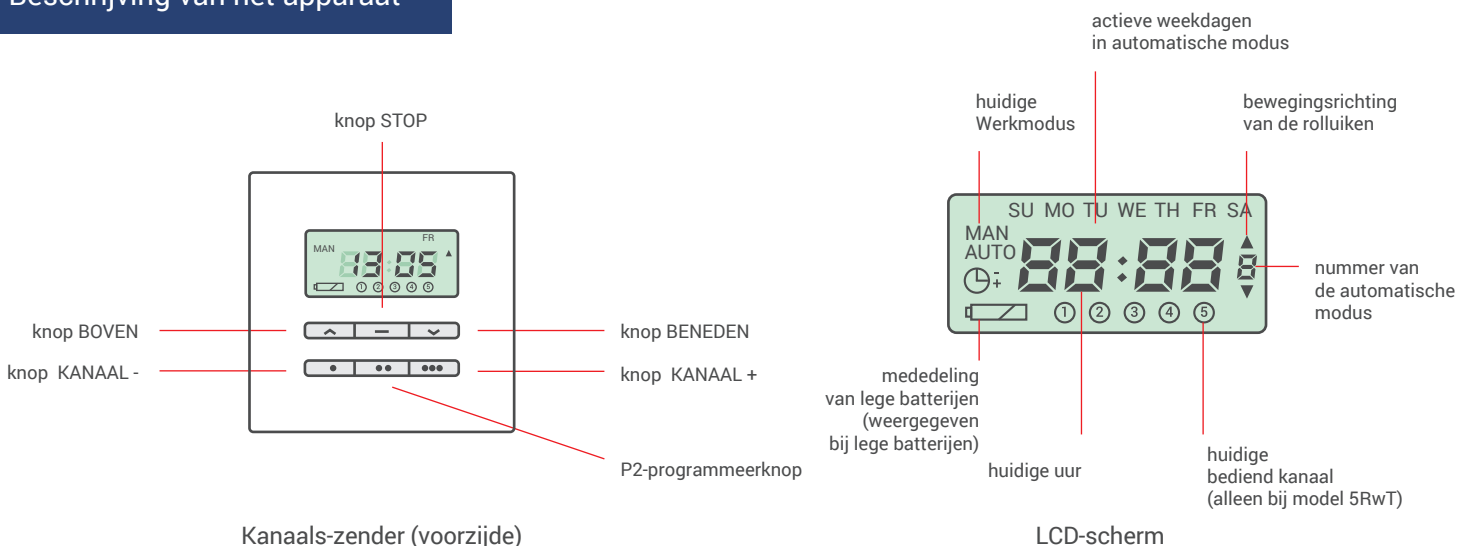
Beschrijving van het apparaat

knop STOP

MAN
FR
88:05
①②③④⑤

knop BOVEN
knop BENEDEN
knop KANAAL -
knop KANAAL +
P2-programmeerknop

Kanaals-zender (voorzijde)

actieve weekdagen in automatische modus

huidige Werkmodus

bewegingsrichting van de rolluiken

SU MO TU WE TH FR SA
MAN
AUTO
88:88
8
①②③④⑤

nummer van de automatische modus

mededeling van lege batterijen (weergegeven bij lege batterijen)

huidige uur

huidige bediend kanaal (alleen bij model 5RwT)

LCD-scherm